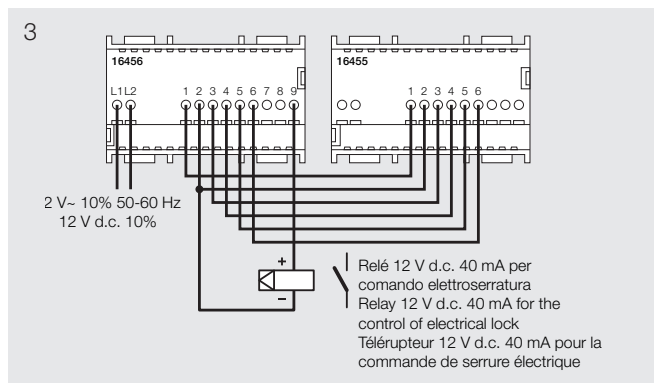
3

16456

L1 L2

1 2 3 4 5 6 7 8 9

16455

1 2 3 4 5 6

2 V~ 10% 50-60 Hz
12 V d.c. 10%

+

−

Relé 12 V d.c. 40 mA per comando elettroserratura
Relay 12 V d.c. 40 mA for the control of electrical lock
Télérupteur 12 V d.c. 40 mA pour la commande de serrure électrique